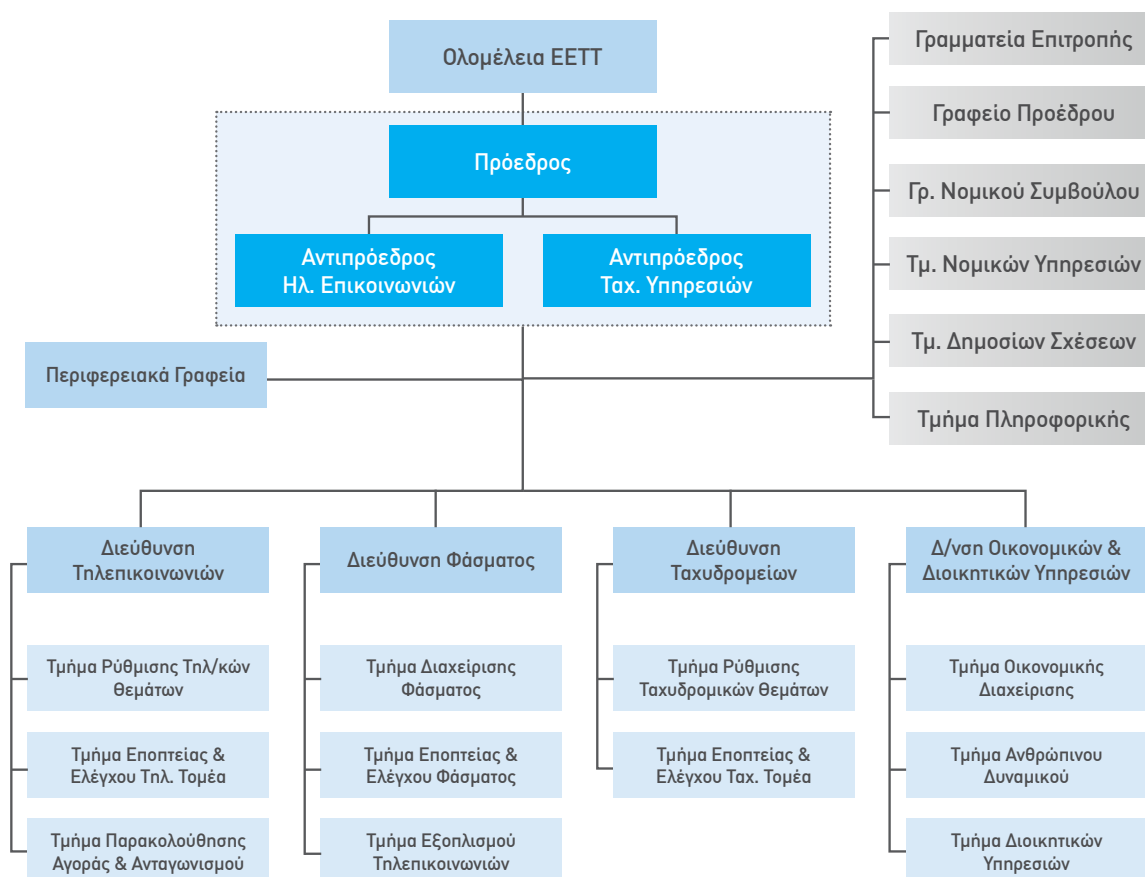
Ολομέλεια ΕΕΤΤ

Πρόεδρος

Αντιπρόεδρος Ηλ. Επικοινωνιών

Αντιπρόεδρος Ταχ. Υπηρεσιών

Γραμματεία Επιτροπής

Γραφείο Προέδρου

Γρ. Νομικού Συμβούλου

Τμ. Νομικών Υπηρεσιών

Τμ. Δημοσίων Σχέσεων

Τμήμα Πληροφορικής

Περιφερειακά Γραφεία

Διεύθυνση Τηλεπικοινωνιών

Τμήμα Ρύθμισης Τηλ/κών θεμάτων

Τμήμα Εποπτείας & Ελέγχου Τηλ. Τομέα

Τμήμα Παρακολούθησης Αγοράς & Ανταγωνισμού

Διεύθυνση Φάσματος

Τμήμα Διαχείρισης Φάσματος

Τμήμα Εποπτείας & Ελέγχου Φάσματος

Τμήμα Εξοπλισμού Τηλεπικοινωνιών

Διεύθυνση Ταχυδρομείων

Τμήμα Ρύθμισης Ταχυδρομικών Θεμάτων

Τμήμα Εποπτείας & Ελέγχου Ταχ. Τομέα

Δ/νση Οικονομικών & Διοικητικών Υπηρεσιών

Τμήμα Οικονομικής Διαχείρισης

Τμήμα Ανθρώπινου Δυναμικού

Τμήμα Διοικητικών Υπηρεσιών